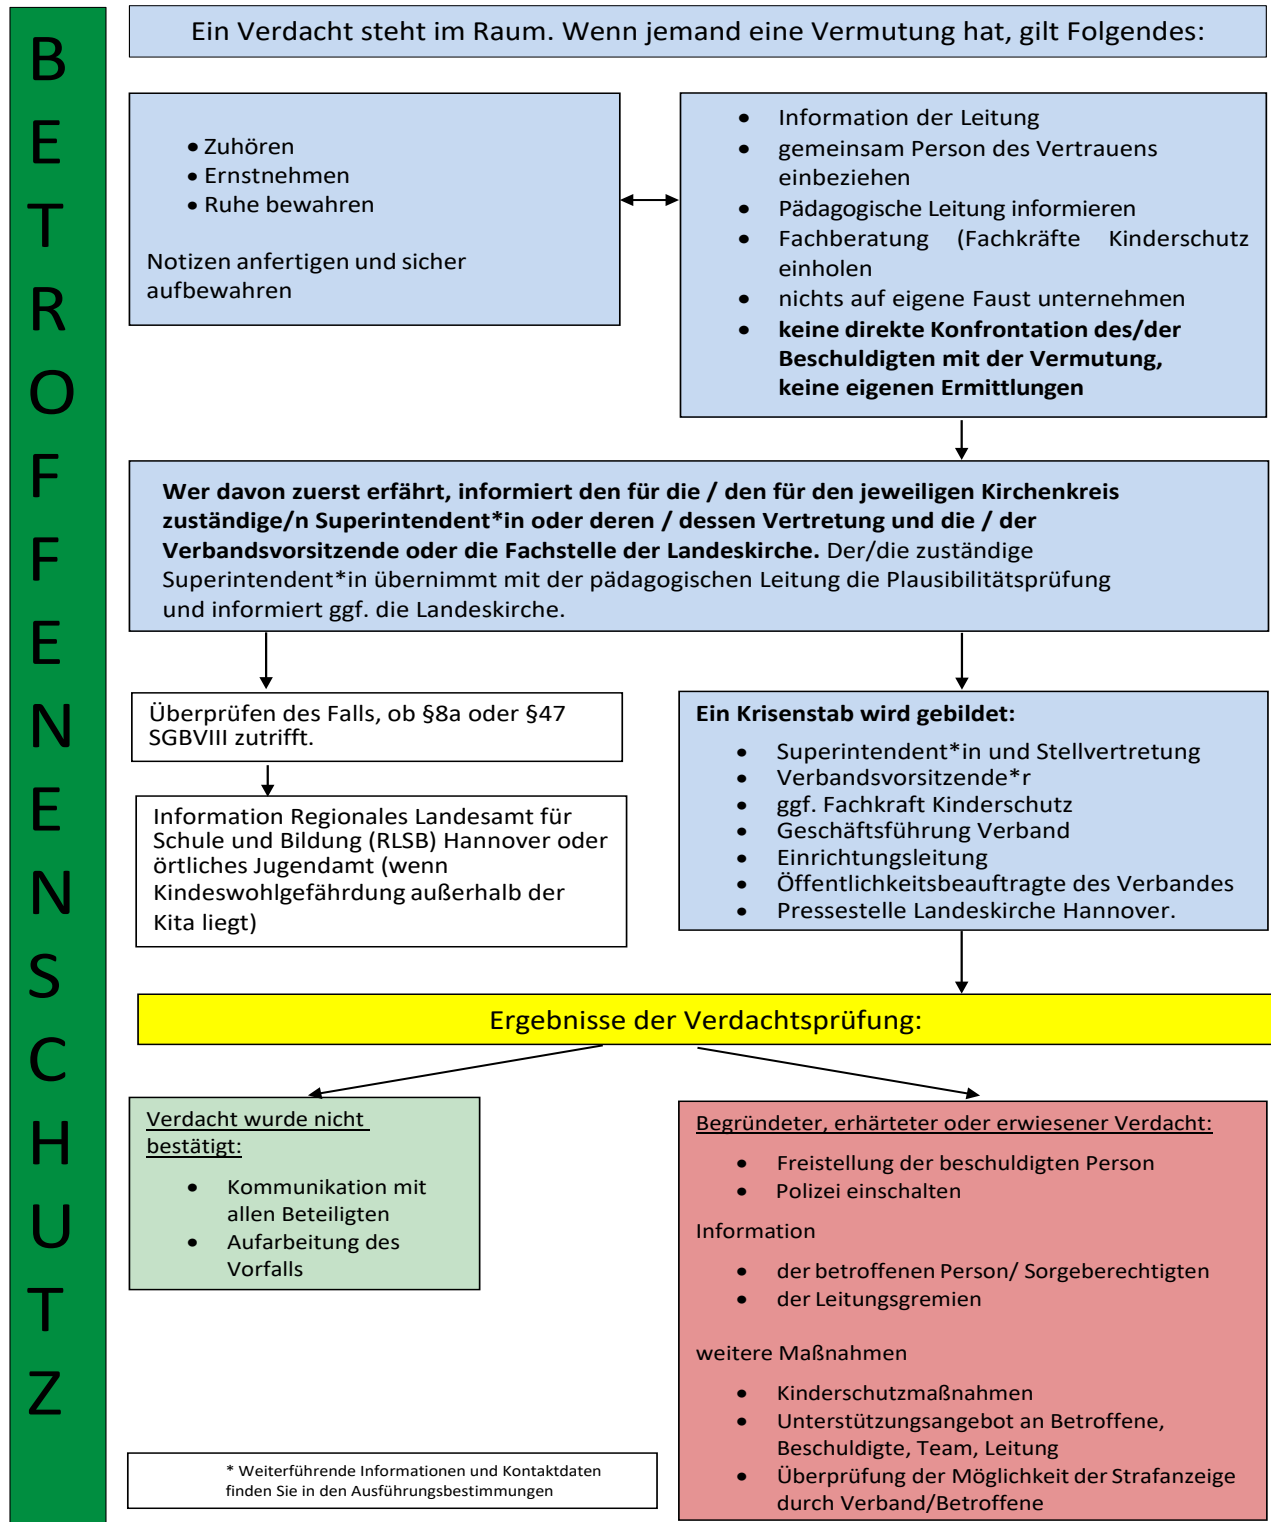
BETROFFENENSCHUTZ

Ein Verdacht steht im Raum. Wenn jemand eine Vermutung hat, gilt Folgendes:

- Zuhören
- Ernstnehmen
- Ruhe bewahren

Notizen anfertigen und sicher aufbewahren

- Information der Leitung
- gemeinsam Person des Vertrauens einbeziehen
- Pädagogische Leitung informieren
- Fachberatung (Fachkräfte Kinderschutz einholen
- nichts auf eigene Faust unternehmen
- **keine direkte Konfrontation des/der Beschuldigten mit der Vermutung, keine eigenen Ermittlungen**

**Wer davon zuerst erfährt, informiert den für die / den für den jeweiligen Kirchenkreis zuständige/n Superintendent*in oder deren / dessen Vertretung und die / der Verbandsvorsitzende oder die Fachstelle der Landeskirche.** Der/die zuständige Superintendent*in übernimmt mit der pädagogischen Leitung die Plausibilitätsprüfung und informiert ggf. die Landeskirche.

Überprüfen des Falls, ob §8a oder §47 SGBVIII zutrifft.

Information Regionales Landesamt für Schule und Bildung (RLSB) Hannover oder örtliches Jugendamt (wenn Kindeswohlgefährdung außerhalb der Kita liegt)

**Ein Krisenstab wird gebildet:**
- Superintendent*in und Stellvertretung
- Verbandsvorsitzende*r
- ggf. Fachkraft Kinderschutz
- Geschäftsführung Verband
- Einrichtungsleitung
- Öffentlichkeitsbeauftragte des Verbandes
- Pressestelle Landeskirche Hannover.

Ergebnisse der Verdachtsprüfung:

Verdacht wurde nicht bestätigt:
- Kommunikation mit allen Beteiligten
- Aufarbeitung des Vorfalls

Begründeter, erhärteter oder erwiesener Verdacht:
- Freistellung der beschuldigten Person
- Polizei einschalten

Information
- der betroffenen Person/ Sorgeberechtigten
- der Leitungsgremien

weitere Maßnahmen
- Kinderschutzmaßnahmen
- Unterstützungsangebot an Betroffene, Beschuldigte, Team, Leitung
- Überprüfung der Möglichkeit der Strafanzeige durch Verband/Betroffene

* Weiterführende Informationen und Kontaktdaten finden Sie in den Ausführungsbestimmungen